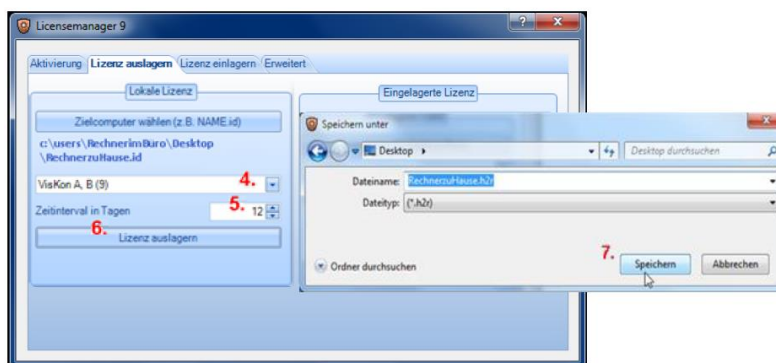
Licensemanager 9

Aktivierung | Lizenz auslagern | Lizenz einlagern | Erweitert

Lokale Lizenz

Zielcomputer wählen (z.B. NAME.id)

c:\users\RechnerimBüro\Desktop\RechnerzuHause.id

VisKon A, B (9)

4.

Zeitinterval in Tagen

5.

12

6.

Lizenz auslagern

Eingelagerte Lizenz

Speichern unter

Desktop ▸

Desktop durchsuchen

Dateiname: RechnerzuHause.h2r

Dateityp: (*.h2r)

Ordner durchsuchen

7.

Speichern

Abbrechen